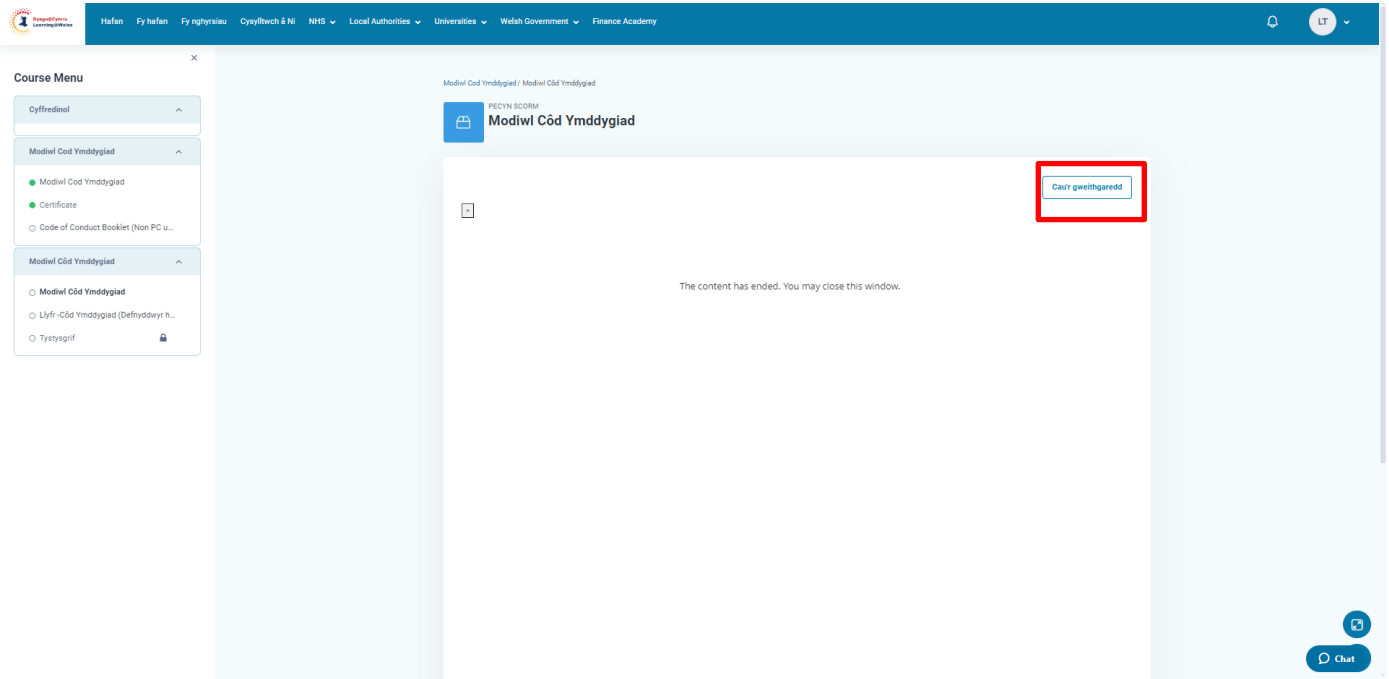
DysgaidCymru LearningWales

Hafan Fy hafan Fy nghyrsiau Cysylltwch â Ni NHS Local Authorities Universities Welsh Government Finance Academy

LT

×

Course Menu

Cyffredinol

Modiwl Cod Ymddygiad

Modiwl Cod Ymddygiad

Certificate

Code of Conduct Booklet (Non PC u...

Modiwl Côd Ymddygiad

Modiwl Côd Ymddygiad

Llyfr -Côd Ymddygiad (Defnyddwyr h...

Tystysgrif

Modiwl Cod Ymddygiad / Modiwl Côd Ymddygiad

PECYN SCORM

Modiwl Côd Ymddygiad

Cau'r gweithgaredd

»

The content has ended. You may close this window.

Chat